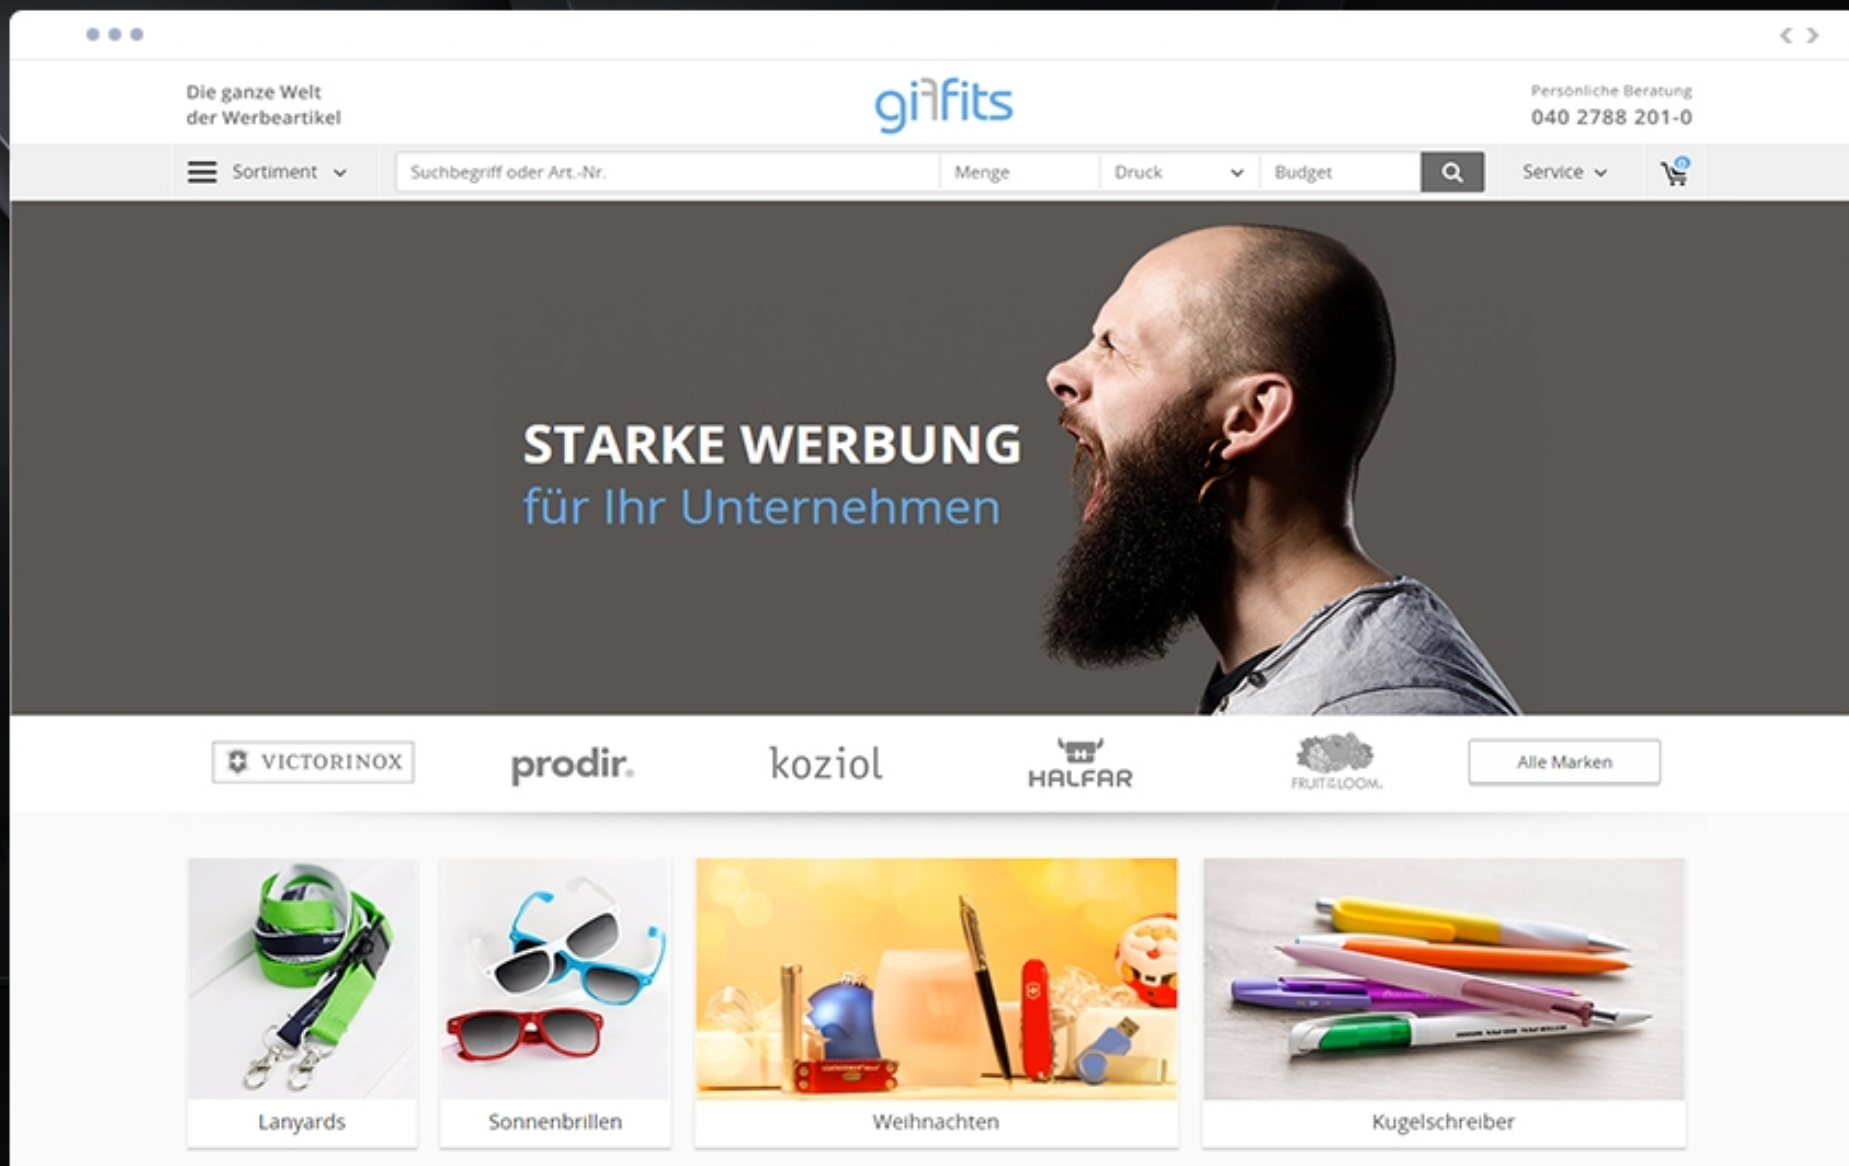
Die ganze Welt der Werbeartikel

giffits

Persönliche Beratung
040 2788 201-0

Sortiment

Suchbegriff oder Art.-Nr.

Menge

Druck

Budget

Service

STARKE WERBUNG
für Ihr Unternehmen

VICTORINOX

prodir.

koziol

HALFAR

FRUIT of the LOOM.

Alle Marken

Lanyards

Sonnenbrillen

Weihnachten

Kugelschreiber